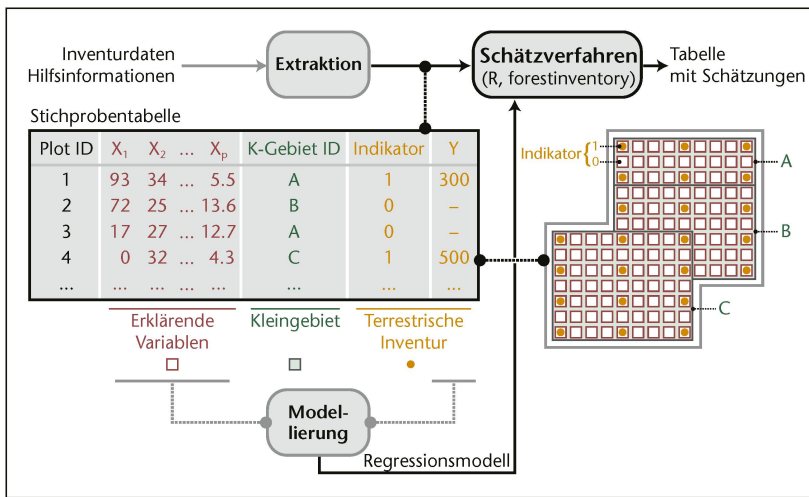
Inventurdaten Hilfsinformationen

Extraktion

Schätzverfahren (R, forestinventory)

Tabelle mit Schätzungen

Stichprobentabelle

| Plot ID | $X_1$ | $X_2$ | … | $X_p$ | K-Gebiet ID | Indikator | Y |
|---|---|---|---|---|---|---|---|
| 1 | 93 | 34 | … | 5.5 | A | 1 | 300 |
| 2 | 72 | 25 | … | 13.6 | B | 0 | – |
| 3 | 17 | 27 | … | 12.7 | A | 0 | – |
| 4 | 0 | 32 | … | 4.3 | C | 1 | 500 |
| … | … | … | | … | … | … | … |

Erklärende Variablen

Kleingebiet

Terrestrische Inventur

Indikator { 1 0

A

B

C

Modellierung

Regressionsmodell